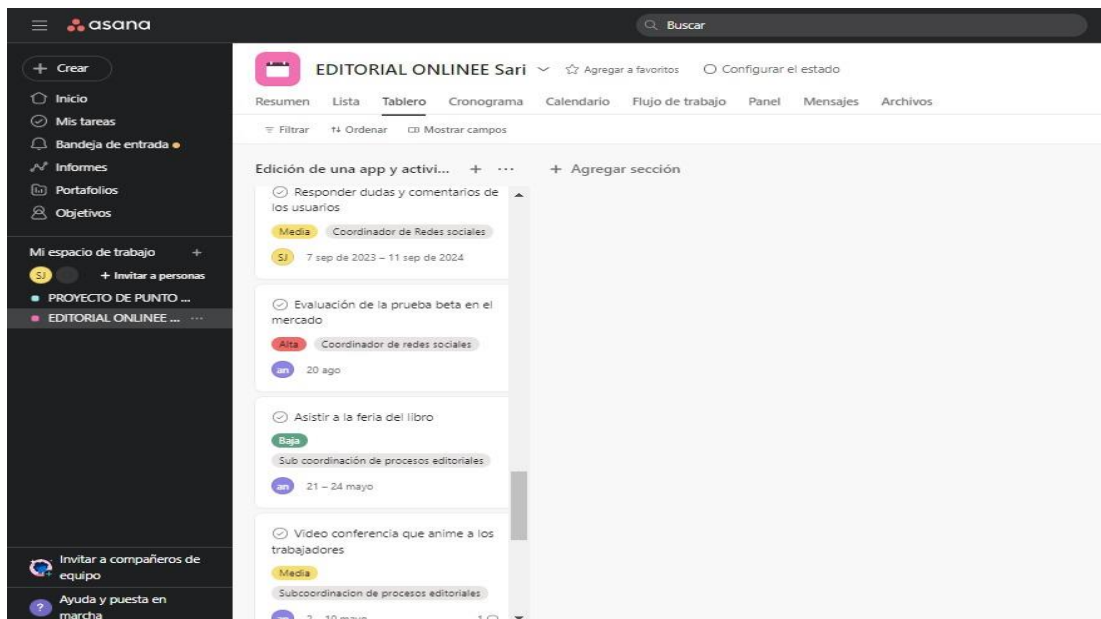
asana

Buscar

+ Crear
Inicio
Mis tareas
Bandeja de entrada
Informes
Portafolios
Objetivos

Mi espacio de trabajo +
SJ + Invitar a personas
PROYECTO DE PUNTO ...
EDITORIAL ONLINEE ... ···

Invitar a compañeros de equipo
Ayuda y puesta en marcha

EDITORIAL ONLINEE Sari ⌄ Agregar a favoritos Configurar el estado

Resumen Lista Tablero Cronograma Calendario Flujo de trabajo Panel Mensajes Archivos

Filtrar Ordenar Mostrar campos

Edición de una app y activi... + ···

+ Agregar sección

Responder dudas y comentarios de los usuarios
Media Coordinador de Redes sociales
SJ 7 sep de 2023 – 11 sep de 2024

Evaluación de la prueba beta en el mercado
Alta Coordinador de redes sociales
an 20 ago

Asistir a la feria del libro
Baja
Sub coordinación de procesos editoriales
an 21 – 24 mayo

Video conferencia que anime a los trabajadores
Media
Subcoordinacion de procesos editoriales
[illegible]